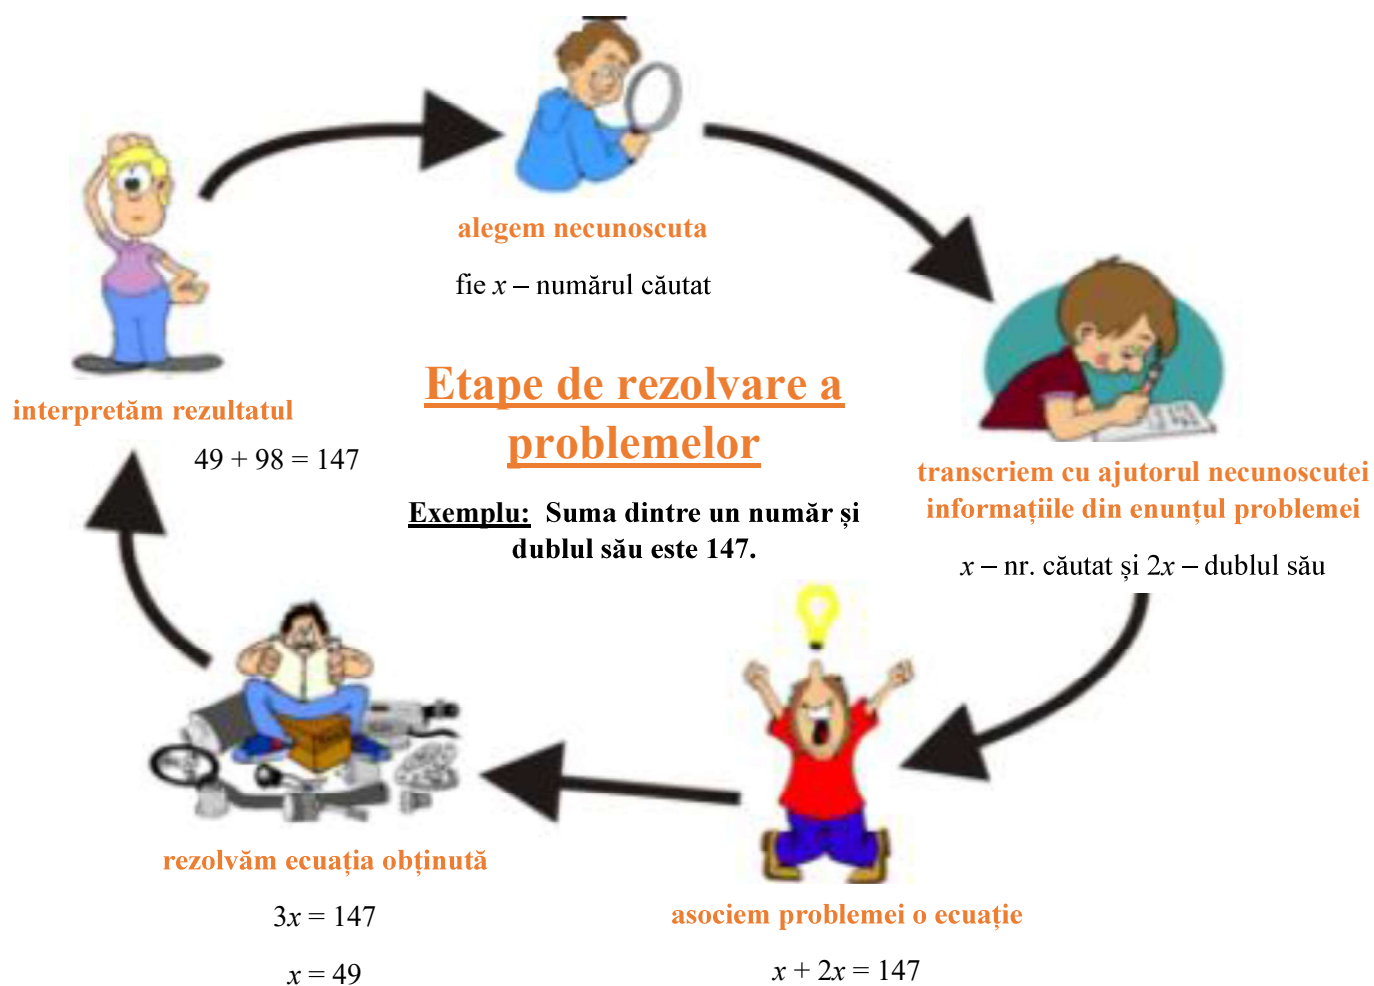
Etape de rezolvare a problemelor

Exemplu: Suma dintre un număr și dublul său este 147.

alegem necunoscuta

fie $x$ – numărul căutat

transcriem cu ajutorul necunoscutei informațiile din enunțul problemei

$x$ – nr. căutat și $2x$ – dublul său

asociem problemei o ecuație

$x + 2x = 147$

rezolvăm ecuația obținută

$3x = 147$

$x = 49$

interpretăm rezultatul

$49 + 98 = 147$